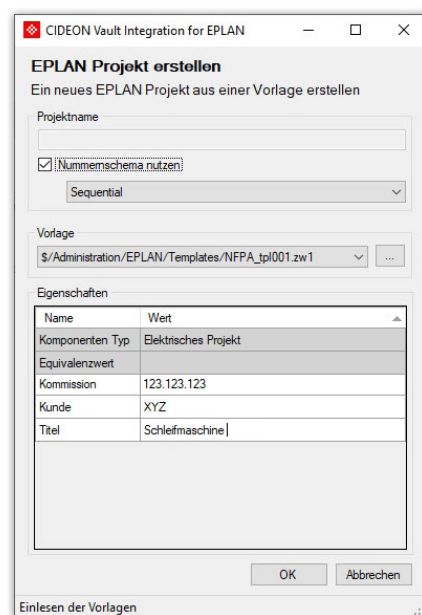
CIDEON Vault Integration for EPLAN

EPLAN Projekt erstellen

Ein neues EPLAN Projekt aus einer Vorlage erstellen

Projektname

Nummernschema nutzen

Sequential

Vorlage

$/Administration/EPLAN/Templates/NFPA_tpl001.zw1

...

Eigenschaften

| Name | Wert |
|---|---|
| Komponenten Typ | Elektrisches Projekt |
| Equivalenzwert | |
| Kommission | 123.123.123 |
| Kunde | XYZ |
| Titel | Schleifmaschine |

OK

Abbrechen

Einlesen der Vorlagen